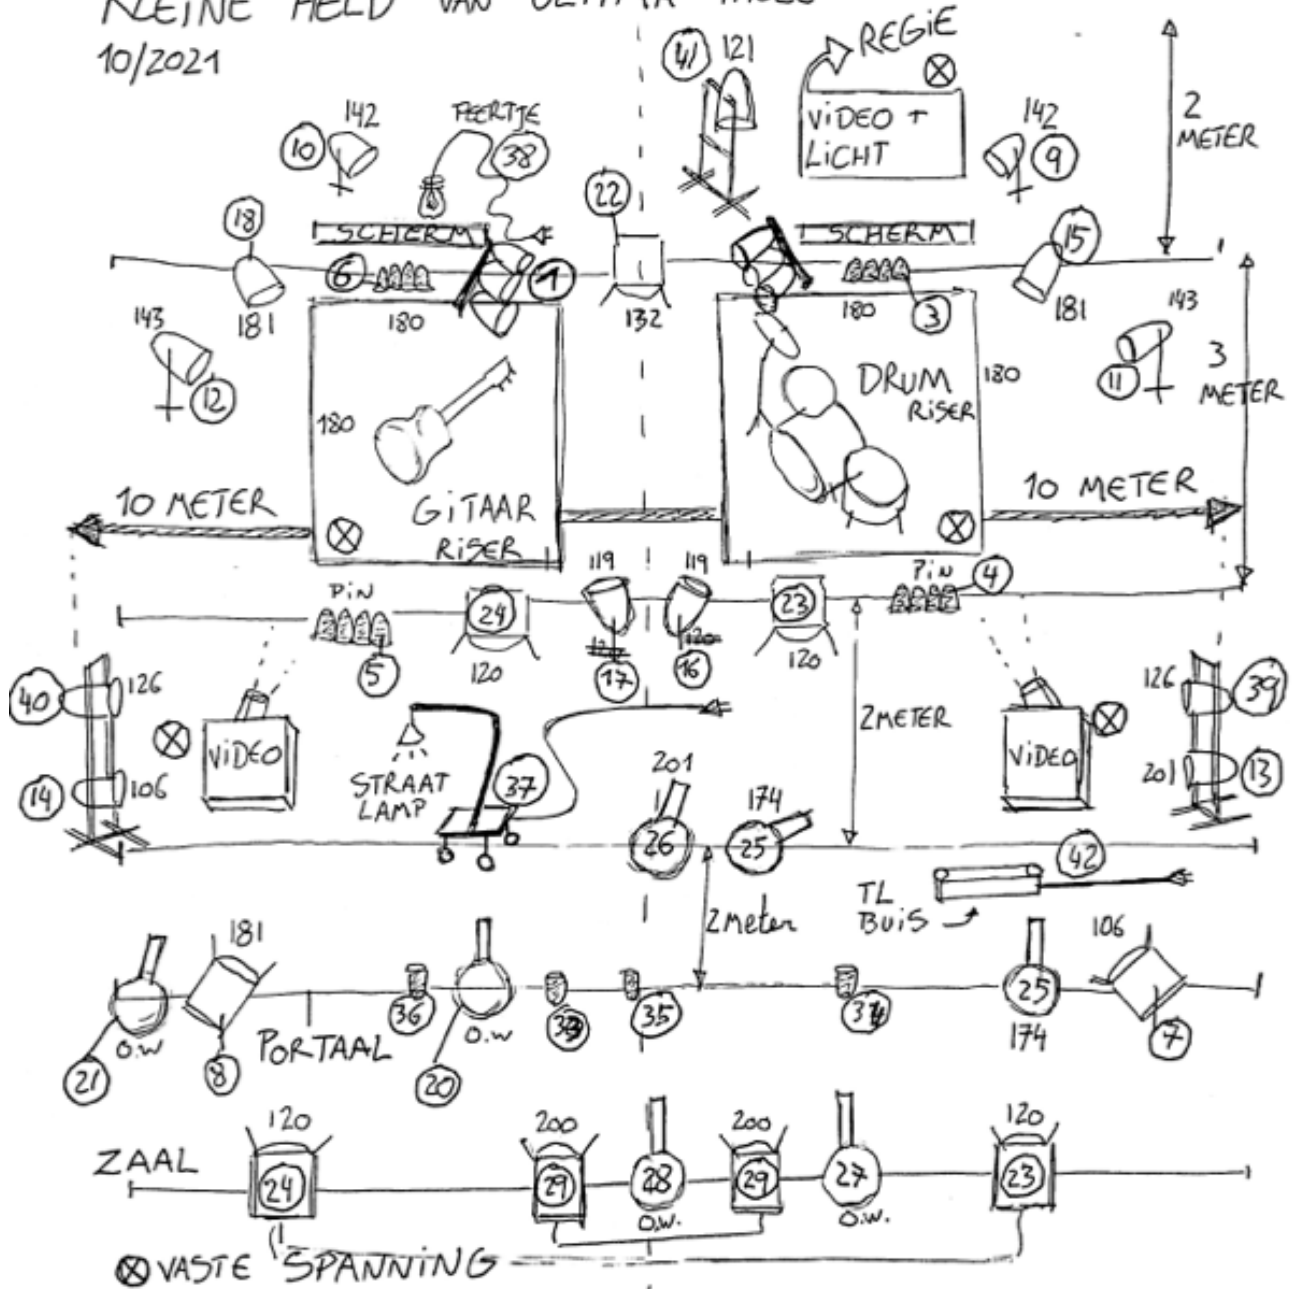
KLEINE HELD VAN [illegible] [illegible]
10/2021

REGIE ⊗
VIDEO + LICHT
2 METER

10 142
FEERTJE 38
22
41 121
142 9
18
SCHERM
SCHERM
15
6 1
3
181 180 132 180 181
143 12
143 11
180
DRUM RISER
180
3 METER
180
10 METER
GITAAR RISER
⊗
10 METER
⊗
119 119
PIN 4
PIN
24 23
5 120 17 16 120
2METER
40 126
126 39
⊗ VIDEO
VIDEO ⊗
14 106
STRAAT LAMP
37
201
174
201 13
26 25
42
TL BUIS
2meter
181
106
36 33 35 34 25
21 O.W 8 PORTAAL 20 O.W 174 7
120 200 200 120
ZAAL
24 29 28 29 27 23
O.W. O.W.
⊗ VASTE SPANNING